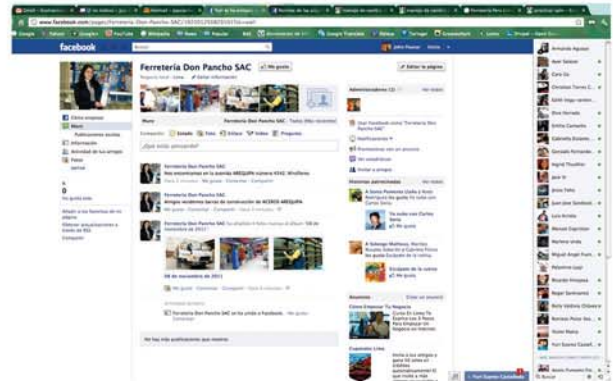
facebook

Ferretería Don Pancho SAC

Me gusta

Editar la página

Muro

Información

Fotos

Compartir: Estado Foto Enlace Vídeo Pregunta

¿Qué estás pensando?

Ferretería Don Pancho SAC
Nos encontramos en la avenida AREQUIPA número 4342. Miraflores

Ferretería Don Pancho SAC
Amigos recibimos barras de construcción de ACEROS AREQUIPA

Ferretería Don Pancho SAC

04 de noviembre de 2011

Ferretería Don Pancho SAC se ha unido a Facebook.

No hay más publicaciones que mostrar.

Administradores

Ver todos

Muro

Información

Actividad de tus amigos

Fotos

Me gusta

Editar la página

Anuncios

Crear un anuncio

Ver todos